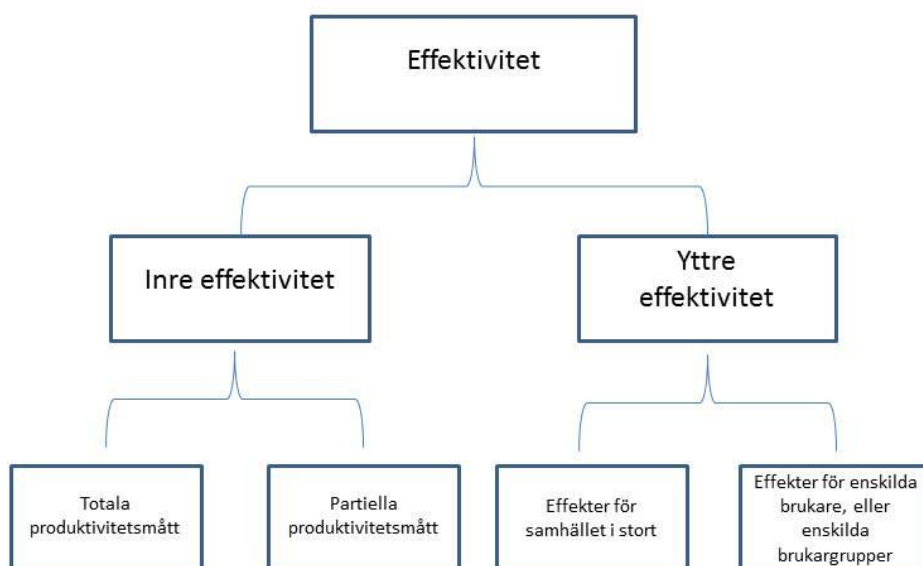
Effektivitet

Inre effektivitet

Yttre effektivitet

Totala produktivitetsmått

Partiella produktivitetsmått

Effekter för samhället i stort

Effekter för enskilda brukare, eller enskilda brukargrupper